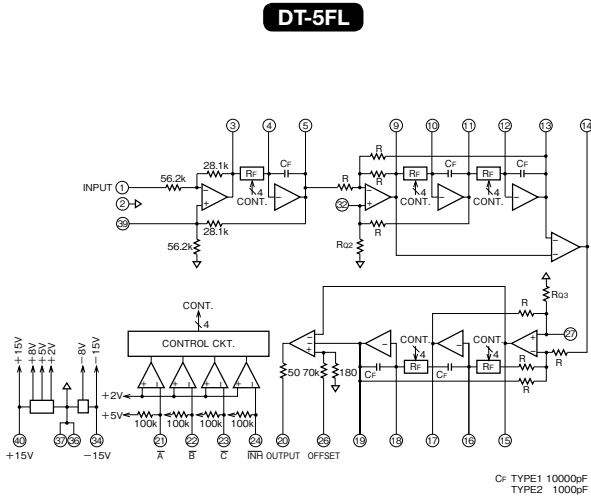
DT-5FL

INPUT ①
②
㊴
56.2k
28.1k
28.1k
56.2k
③
④
⑤
RF
CONT.
4
CF
R
㉜
RQ2
R
R
⑨
⑩
⑪
⑫
⑬
⑭
RF
CONT.
4
CF
RF
CONT.
4
CF
RQ3
㉗
CONT.
4
CONTROL CKT.
+15V
+8V
+5V
+2V
−8V
−15V
+2V
+5V
100k
100k
100k
100k
㊵
+15V
㊲
㊱
㉞
−15V
㉑
$\overline{A}$
㉒
$\overline{B}$
㉓
$\overline{C}$
㉔
$\overline{INH}$
⑳
OUTPUT
㉖
OFFSET
50
70k
180
⑲
⑱
⑰
⑯
⑮
CF
RF
CONT.
4
CF
RF
CONT.
4
R
R
R

CF TYPE1 10000pF
TYPE2 1000pF